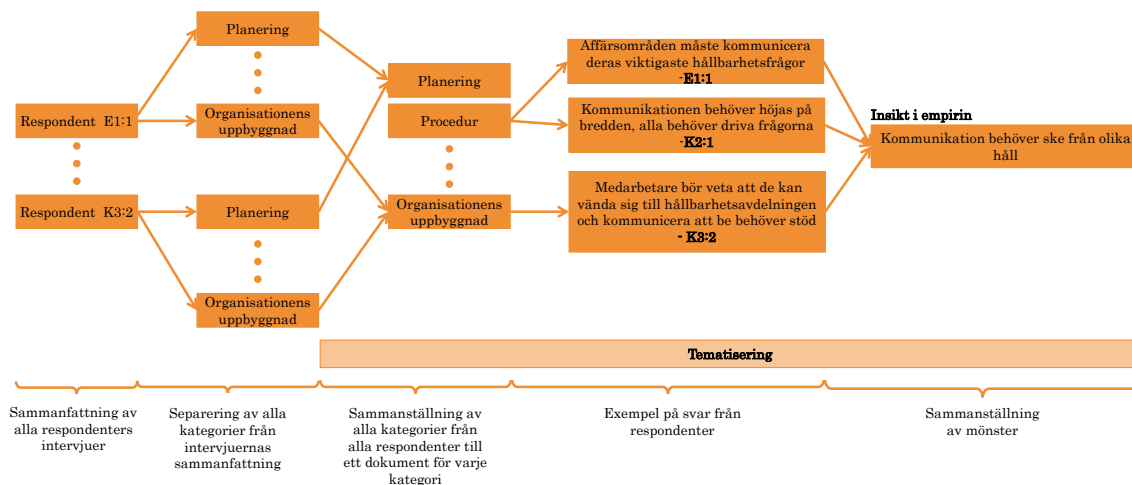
Respondent E1:1

Respondent K3:2

Planering

Organisationens uppbyggnad

Planering

Organisationens uppbyggnad

Planering

Procedur

Organisationens uppbyggnad

Affärsområden måste kommunicera deras viktigaste hållbarhetsfrågor -E1:1

Kommunikationen behöver höjas på bredden, alla behöver driva frågorna -K2:1

Medarbetare bör veta att de kan vända sig till hållbarhetsavdelningen och kommunicera att be behöver stöd - K3:2

Insikt i empirin

Kommunikation behöver ske från olika håll

Tematisering

Sammanfattning av alla respondenters intervjuer

Separering av alla kategorier från intervjuernas sammanfattning

Sammanställning av alla kategorier från alla respondenter till ett dokument för varje kategori

Exempel på svar från respondenter

Sammanställning av mönster